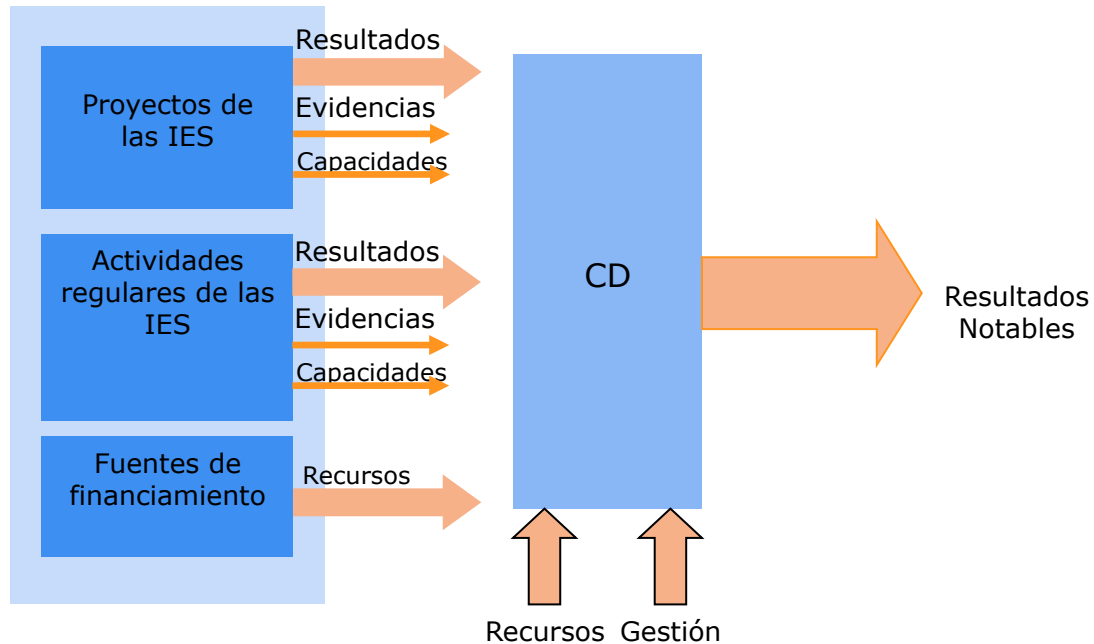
Proyectos de las IES

Resultados

Evidencias

Capacidades

Actividades regulares de las IES

Resultados

Evidencias

Capacidades

Fuentes de financiamiento

Recursos

CD

Resultados Notables

Recursos Gestión